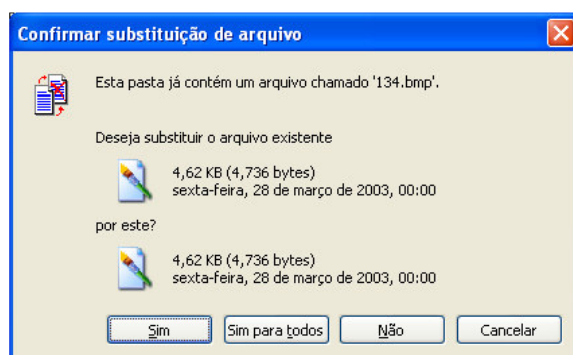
Confirmar substituição de arquivo

Esta pasta já contém um arquivo chamado '134.bmp'.

Deseja substituir o arquivo existente

4,62 KB (4,736 bytes)
sexta-feira, 28 de março de 2003, 00:00

por este?

4,62 KB (4,736 bytes)
sexta-feira, 28 de março de 2003, 00:00

Sim | Sim para todos | Não | Cancelar